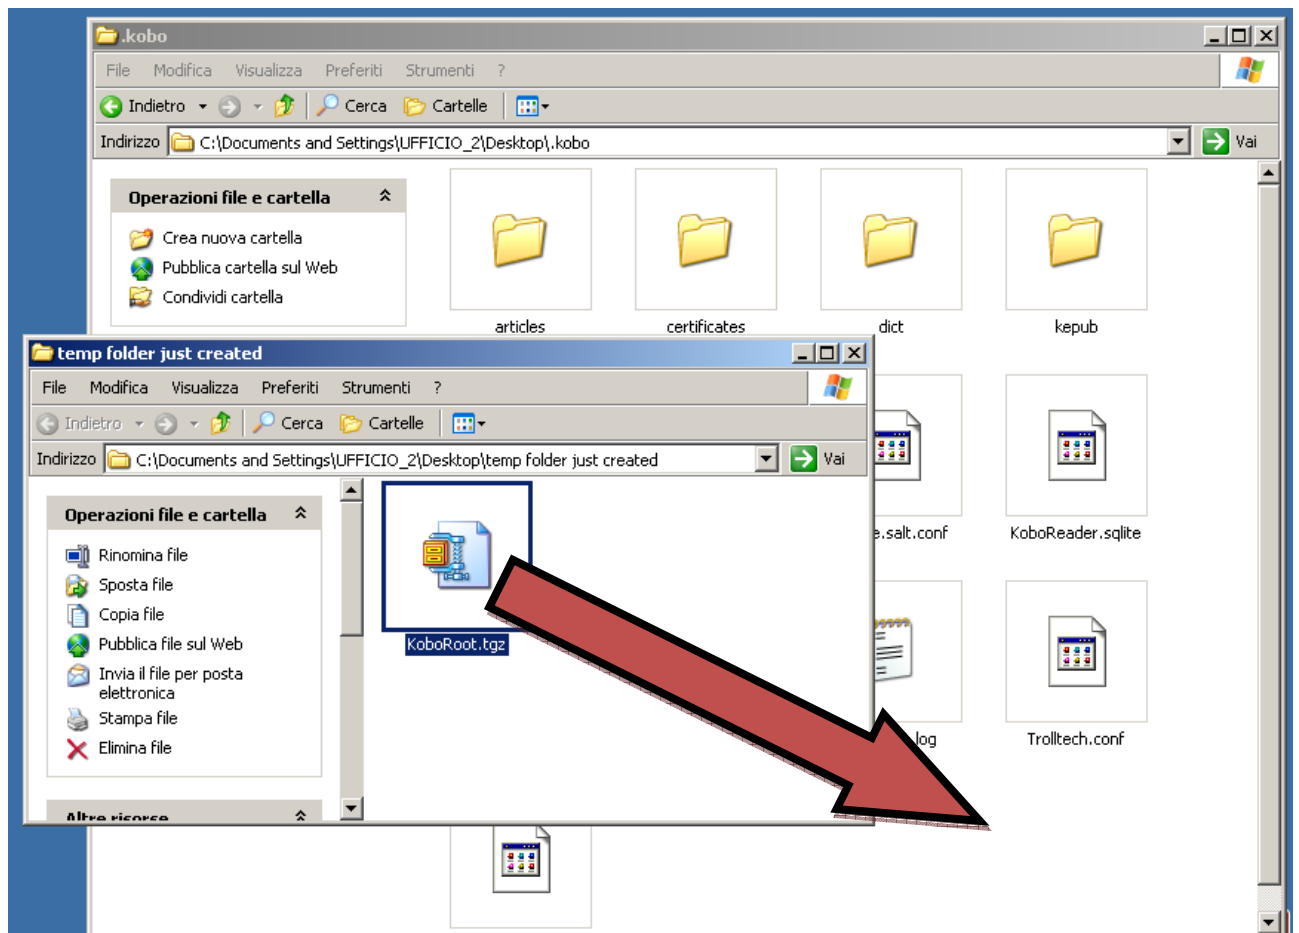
.kobo

File Modifica Visualizza Preferiti Strumenti ?

Indietro Cerca Cartelle

Indirizzo C:\Documents and Settings\UFFICIO_2\Desktop\.kobo Vai

Operazioni file e cartella

Crea nuova cartella
Pubblica cartella sul Web
Condividi cartella

articles
certificates
dict
kepub
.salt.conf
KoboReader.sqlite
.log
Trolltech.conf

temp folder just created

File Modifica Visualizza Preferiti Strumenti ?

Indietro Cerca Cartelle

Indirizzo C:\Documents and Settings\UFFICIO_2\Desktop\temp folder just created Vai

Operazioni file e cartella

Rinomina file
Sposta file
Copia file
Pubblica file sul Web
Invia il file per posta elettronica
Stampa file
Elimina file

Altre risorse

KoboRoot.tgz